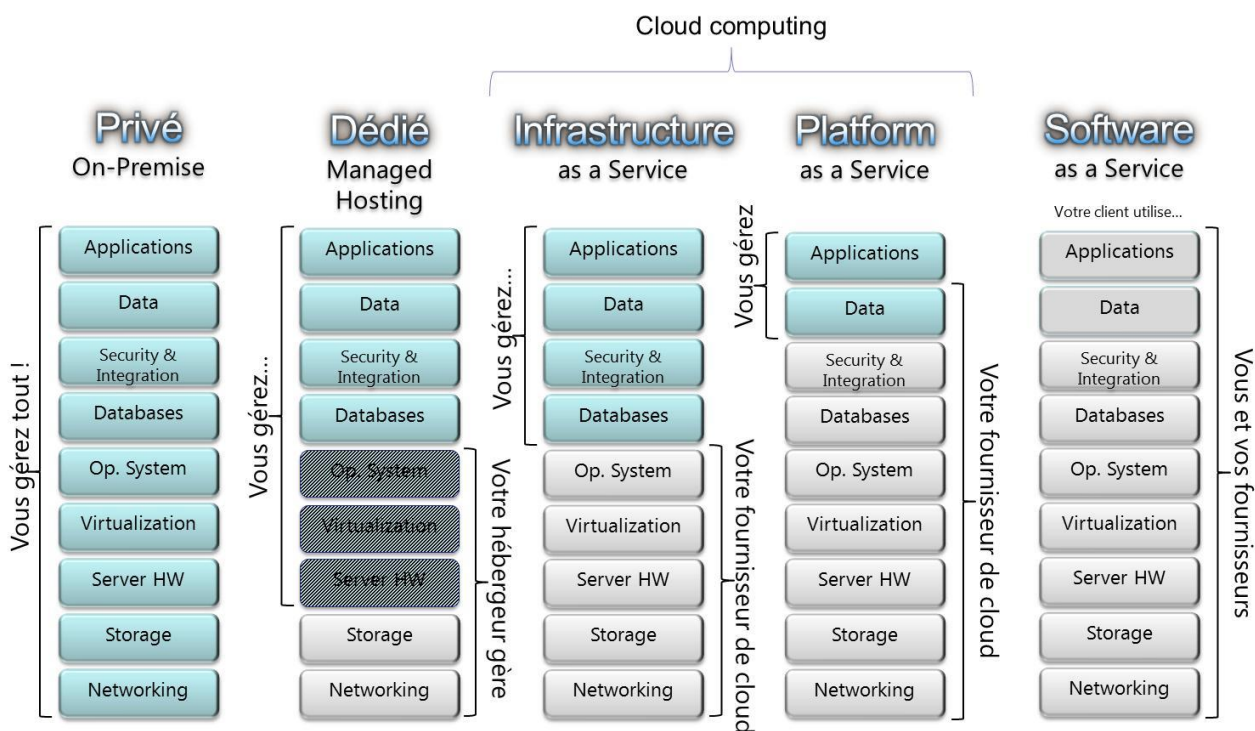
Cloud computing

Privé
On-Premise

Vous gérez tout !

Applications
Data
Security & Integration
Databases
Op. System
Virtualization
Server HW
Storage
Networking

Dédié
Managed Hosting

Vous gérez...

Applications
Data
Security & Integration
Databases
Op. System
Virtualization
Server HW
Storage
Networking

Votre hébergeur gère

Infrastructure
as a Service

Vous gérez...

Applications
Data
Security & Integration
Databases
Op. System
Virtualization
Server HW
Storage
Networking

Votre fournisseur de cloud

Platform
as a Service

Vous gérez

Applications
Data
Security & Integration
Databases
Op. System
Virtualization
Server HW
Storage
Networking

Votre fournisseur de cloud

Software
as a Service

Votre client utilise...

Applications
Data
Security & Integration
Databases
Op. System
Virtualization
Server HW
Storage
Networking

Vous et vos fournisseurs